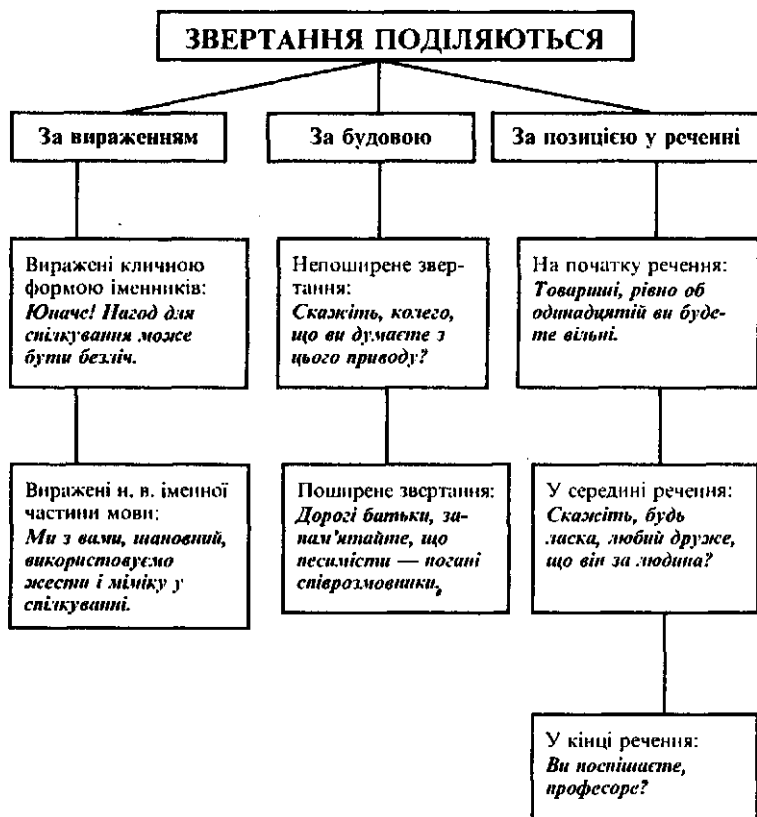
ЗВЕРТАННЯ ПОДІЛЯЮТЬСЯ

За вираженням

За будовою

За позицією у реченні

Виражені кличною формою іменників: *Юначе! Нагод для спілкування може бути безліч.*

Непоширене звертання: *Скажіть, колего, що ви думаєте з цього приводу?*

На початку речення: *Товариші, рівно об одинадцятій ви будете вільні.*

Виражені н. в. іменної частини мови: *Ми з вами, шановний, використовуємо жести і міміку у спілкуванні.*

Поширене звертання: *Дорогі батьки, запам'ятайте, що песимісти — погані співрозмовники,*

У середині речення: *Скажіть, будь ласка, любий друже, що він за людина?*

У кінці речення: *Ви поспішаєте, професоре?*